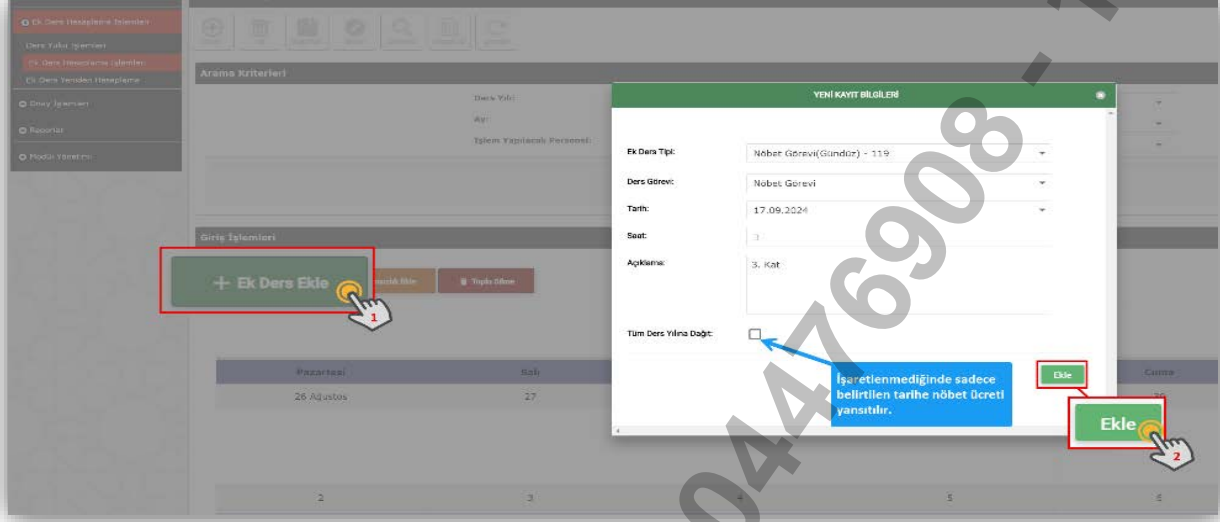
Ek Ders Hesaplama İşlemleri
Ders Yükü İşlemleri
Ek Ders Hesaplama İşlemleri
Ek Ders Yeniden Hesaplama
Onay İşlemleri
Raporlar
Modül Yöneticisi

Arama Kriterleri
Ders Yılı:
Ay:
İşlem Yapılacak Personel:

Giriş İşlemleri
+ Ek Ders Ekle
1
Toplu Sil

Pazartesi
26 Ağustos
Salı
27
Cuma
2
3
4
5
6

YENİ KAYIT BİLGİLERİ
Ek Ders Tipi: Nöbet Görevi(Gündüz) - 119
Ders Görevi: Nöbet Görevi
Tarih: 17.09.2024
Saat: 3
Açıklama: 3. Kat
Tüm Ders Yılına Dağıt:
İşaretlenmediğinde sadece belirtilen tarihe nöbet ücreti yansıtılır.
Ekle
Ekle
2

0447908